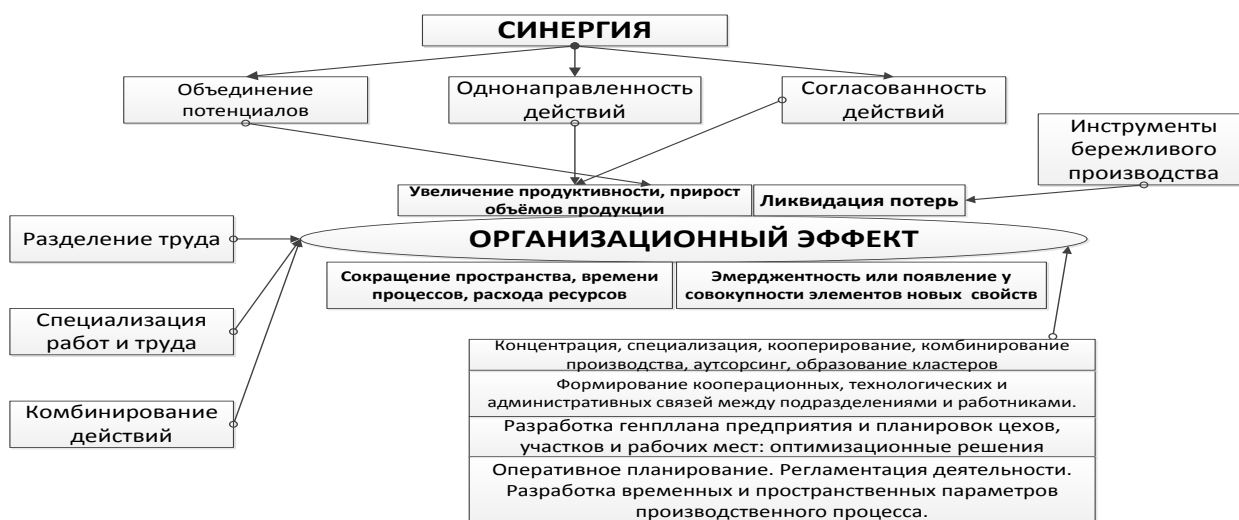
СИНЕРГИЯ

Объединение потенциалов

Однонаправленность действий

Согласованность действий

Инструменты бережливого производства

Увеличение продуктивности, прирост объёмов продукции

Ликвидация потерь

Разделение труда

ОРГАНИЗАЦИОННЫЙ ЭФФЕКТ

Сокращение пространства, времени процессов, расхода ресурсов

Эмерджентность или появление у совокупности элементов новых свойств

Специализация работ и труда

Комбинирование действий

Концентрация, специализация, кооперирование, комбинирование производства, аутсорсинг, образование кластеров

Формирование кооперационных, технологических и административных связей между подразделениями и работниками.

Разработка генплана предприятия и планировок цехов, участков и рабочих мест: оптимизационные решения

Оперативное планирование. Регламентация деятельности. Разработка временных и пространственных параметров производственного процесса.